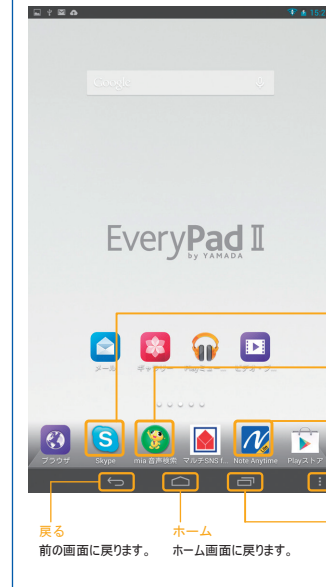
15:2

Google

EveryPad II
by YAMADA

メール　ギャラリー　Playミュー…　ビデオ・プ…

ブラウザ　Skype　mia 音声検索　マルチSNS t…　Note Anytime　Playストア

戻る
前の画面に戻ります。

ホーム
ホーム画面に戻ります。